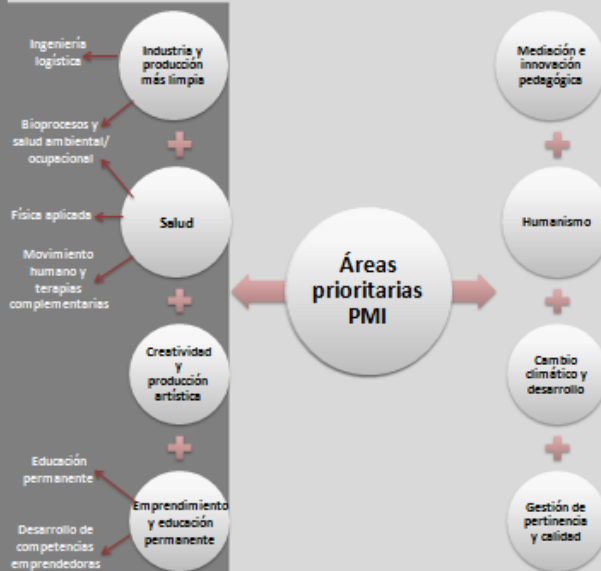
Ingeniería logística

Industria y producción más limpia

Bioprocesos y salud ambiental/ ocupacional

Física aplicada

Salud

Movimiento humano y terapias complementarias

Creatividad y producción artística

Educación permanente

Emprendimiento y educación permanente

Desarrollo de competencias emprendedoras

Áreas prioritarias PMI

Mediación e innovación pedagógica

Humanismo

Cambio climático y desarrollo

Gestión de pertinencia y calidad